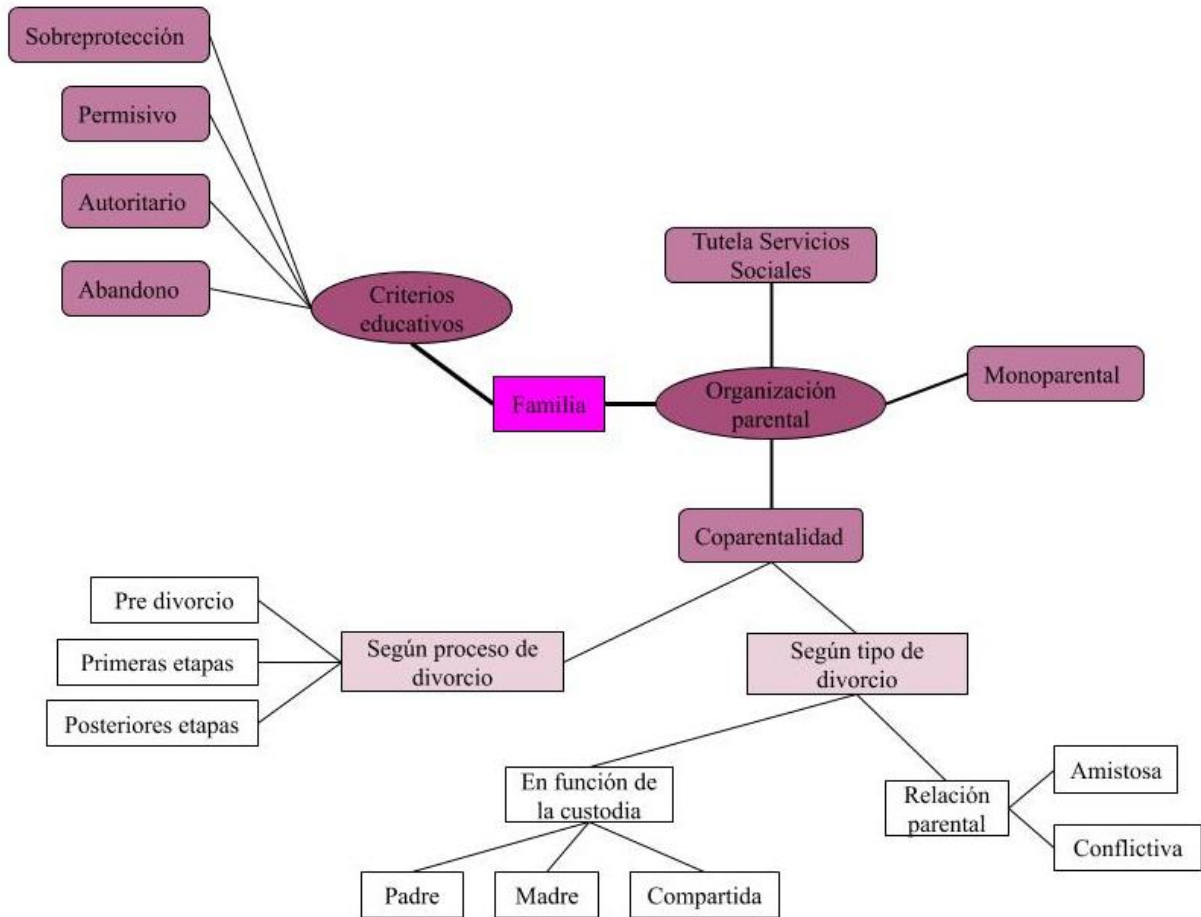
Sobreprotección

Permisivo

Autoritario

Abandono

Criterios educativos

Familia

Tutela Servicios Sociales

Organización parental

Monoparental

Coparentalidad

Pre divorcio

Primeras etapas

Posteriores etapas

Según proceso de divorcio

Según tipo de divorcio

En función de la custodia

Relación parental

Amistosa

Conflictiva

Padre

Madre

Compartida